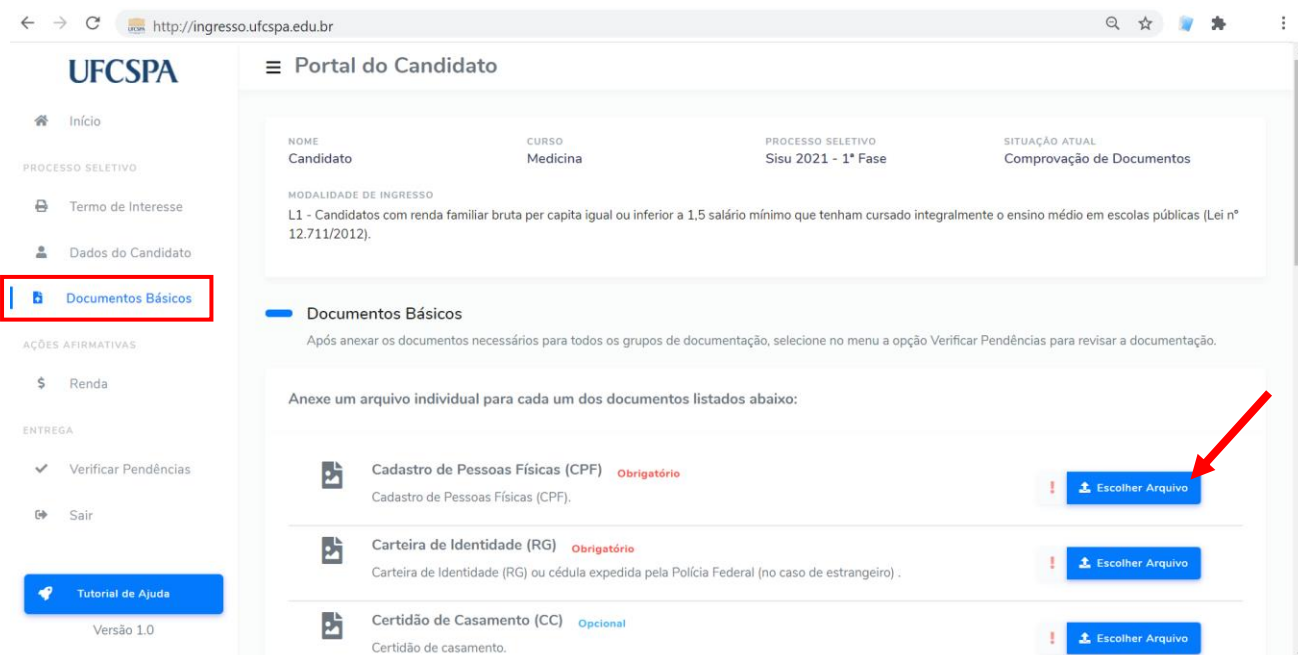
http://ingresso.ufcspa.edu.br

UFCSPA

Início

PROCESSO SELETIVO

Termo de Interesse

Dados do Candidato

Documentos Básicos

AÇÕES AFIRMATIVAS

$ Renda

ENTREGA

Verificar Pendências

Sair

Tutorial de Ajuda

Versão 1.0

Portal do Candidato

NOME
Candidato

CURSO
Medicina

PROCESSO SELETIVO
Sisu 2021 - 1ª Fase

SITUAÇÃO ATUAL
Comprovação de Documentos

MODALIDADE DE INGRESSO
L1 - Candidatos com renda familiar bruta per capita igual ou inferior a 1,5 salário mínimo que tenham cursado integralmente o ensino médio em escolas públicas (Lei nº 12.711/2012).

Documentos Básicos

Após anexar os documentos necessários para todos os grupos de documentação, selecione no menu a opção Verificar Pendências para revisar a documentação.

Anexe um arquivo individual para cada um dos documentos listados abaixo:

Cadastro de Pessoas Físicas (CPF) Obrigatório
Cadastro de Pessoas Físicas (CPF).
! Escolher Arquivo

Carteira de Identidade (RG) Obrigatório
Carteira de Identidade (RG) ou cédula expedida pela Polícia Federal (no caso de estrangeiro) .
! Escolher Arquivo

Certidão de Casamento (CC) Opcional
Certidão de casamento.
! Escolher Arquivo